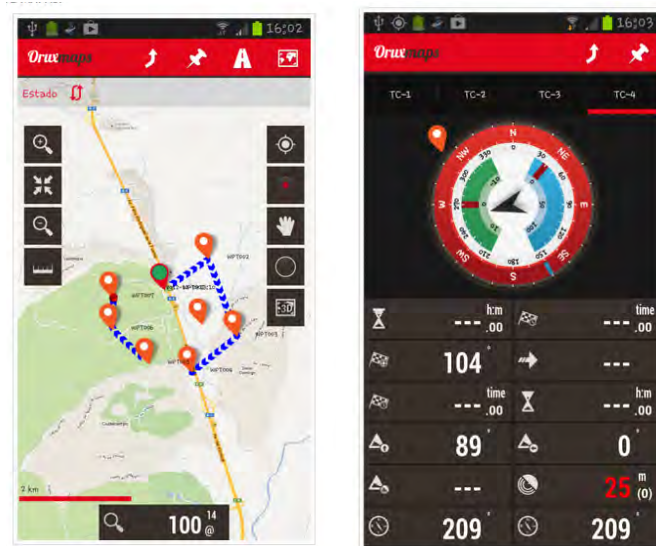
16:02

Oruxmaps

Estado

WPT003
WPT001-WPT002
WPT007
WPT006
WPT005
WPT004

2 km

100 14

16:03

Oruxmaps

TC-1 TC-2 TC-3 TC-4

N NE E SE S SW W NW

--- h:m .00
--- time .00
104 °
---
--- time .00
--- h:m .00
89 °
0 °
---
25 m (0)
209 °
209 °